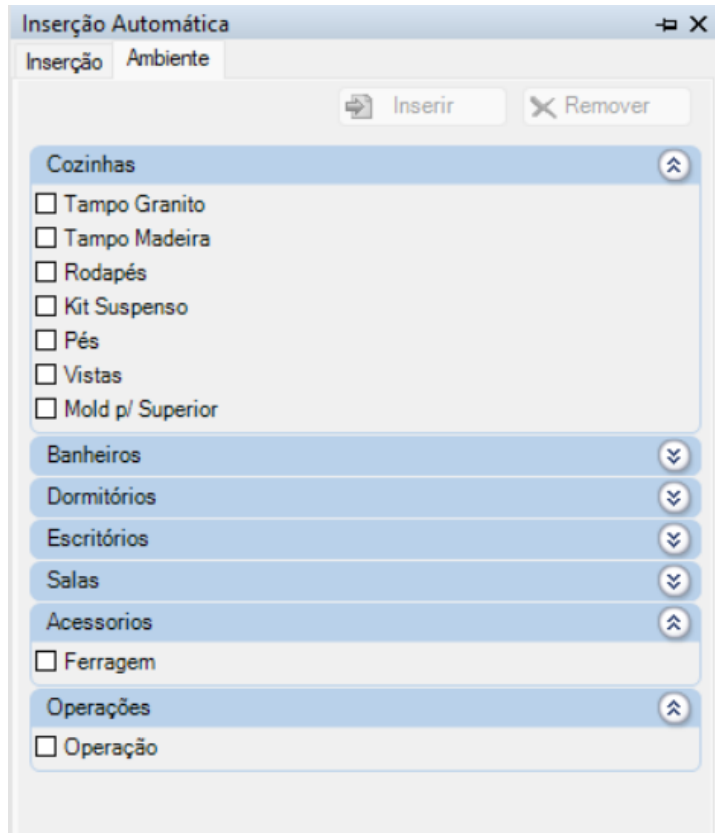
Inserção Automática

Inserção
Ambiente

Inserir
Remover

Cozinhas
☐ Tampo Granito
☐ Tampo Madeira
☐ Rodapés
☐ Kit Suspenso
☐ Pés
☐ Vistas
☐ Mold p/ Superior

Banheiros
Dormitórios
Escritórios
Salas
Acessorios
☐ Ferragem

Operações
☐ Operação